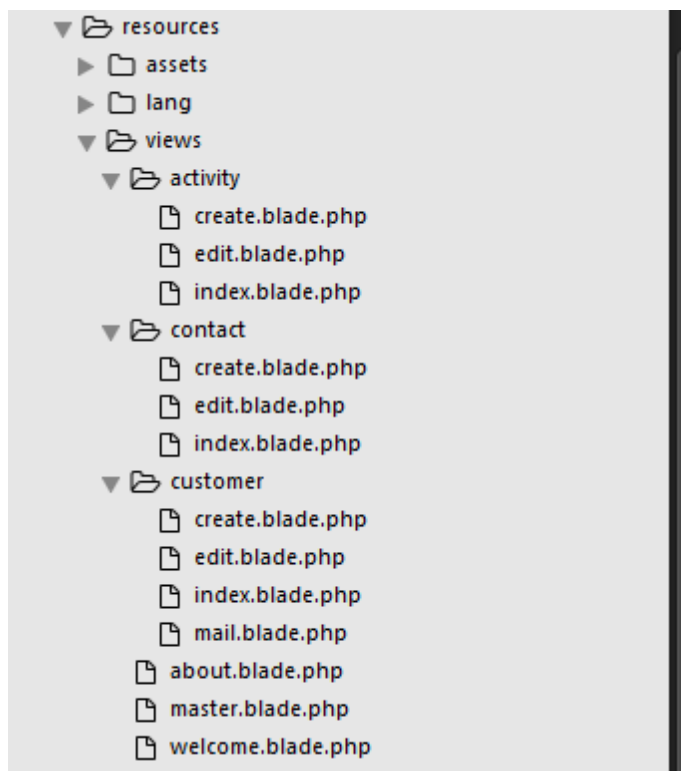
resources
assets
lang
views
activity
create.blade.php
edit.blade.php
index.blade.php
contact
create.blade.php
edit.blade.php
index.blade.php
customer
create.blade.php
edit.blade.php
index.blade.php
mail.blade.php
about.blade.php
master.blade.php
welcome.blade.php